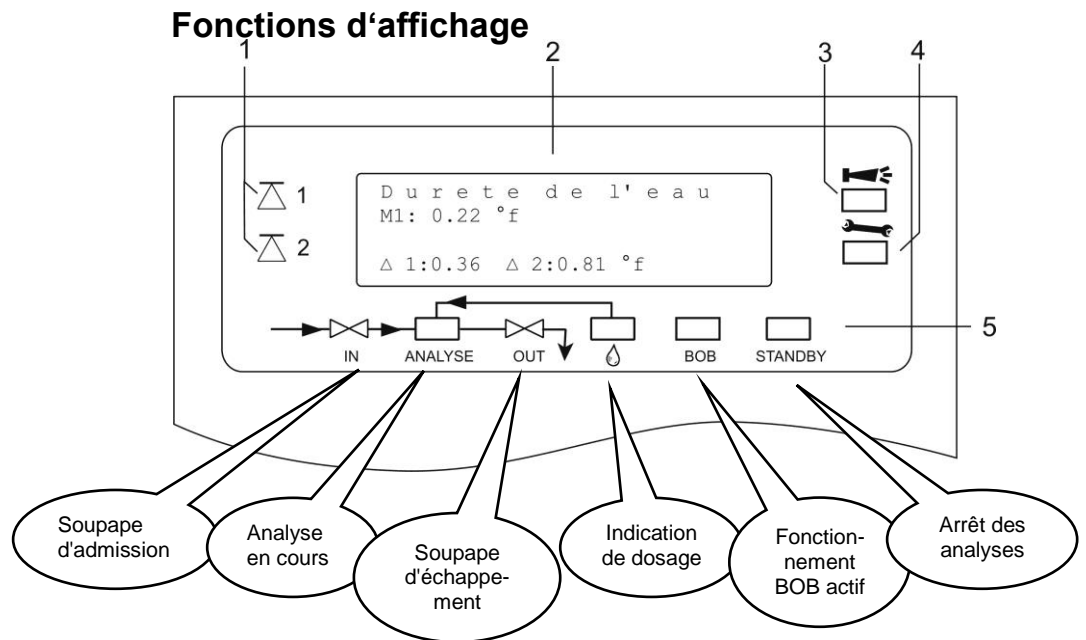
Fonctions d'affichage

1 2 3 4

1
2

Durete de l'eau
M1: 0.22 °f

$\triangle$ 1:0.36 $\triangle$ 2:0.81 °f

5

IN ANALYSE OUT BOB STANDBY

Soupape d'admission

Analyse en cours

Soupape d'échappement

Indication de dosage

Fonctionnement BOB actif

Arrêt des analyses